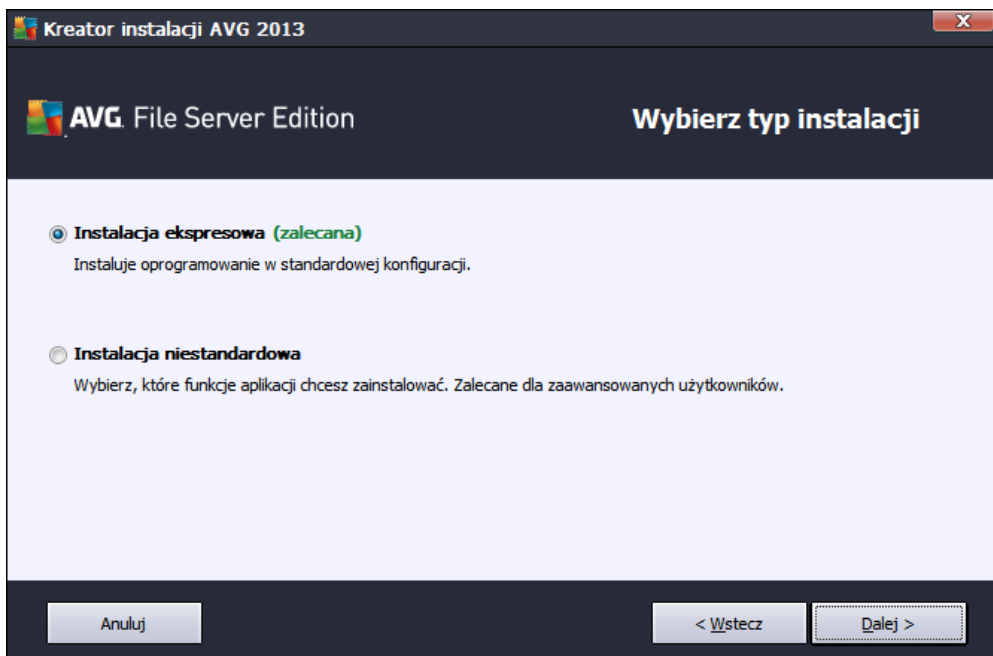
Kreator instalacji AVG 2013

AVG. File Server Edition

Wybierz typ instalacji

Instalacja ekspresowa (zalecana)

Instaluje oprogramowanie w standardowej konfiguracji.

Instalacja niestandardowa

Wybierz, które funkcje aplikacji chcesz zainstalować. Zalecane dla zaawansowanych użytkowników.

Anuluj

< Wstecz

Dalej >